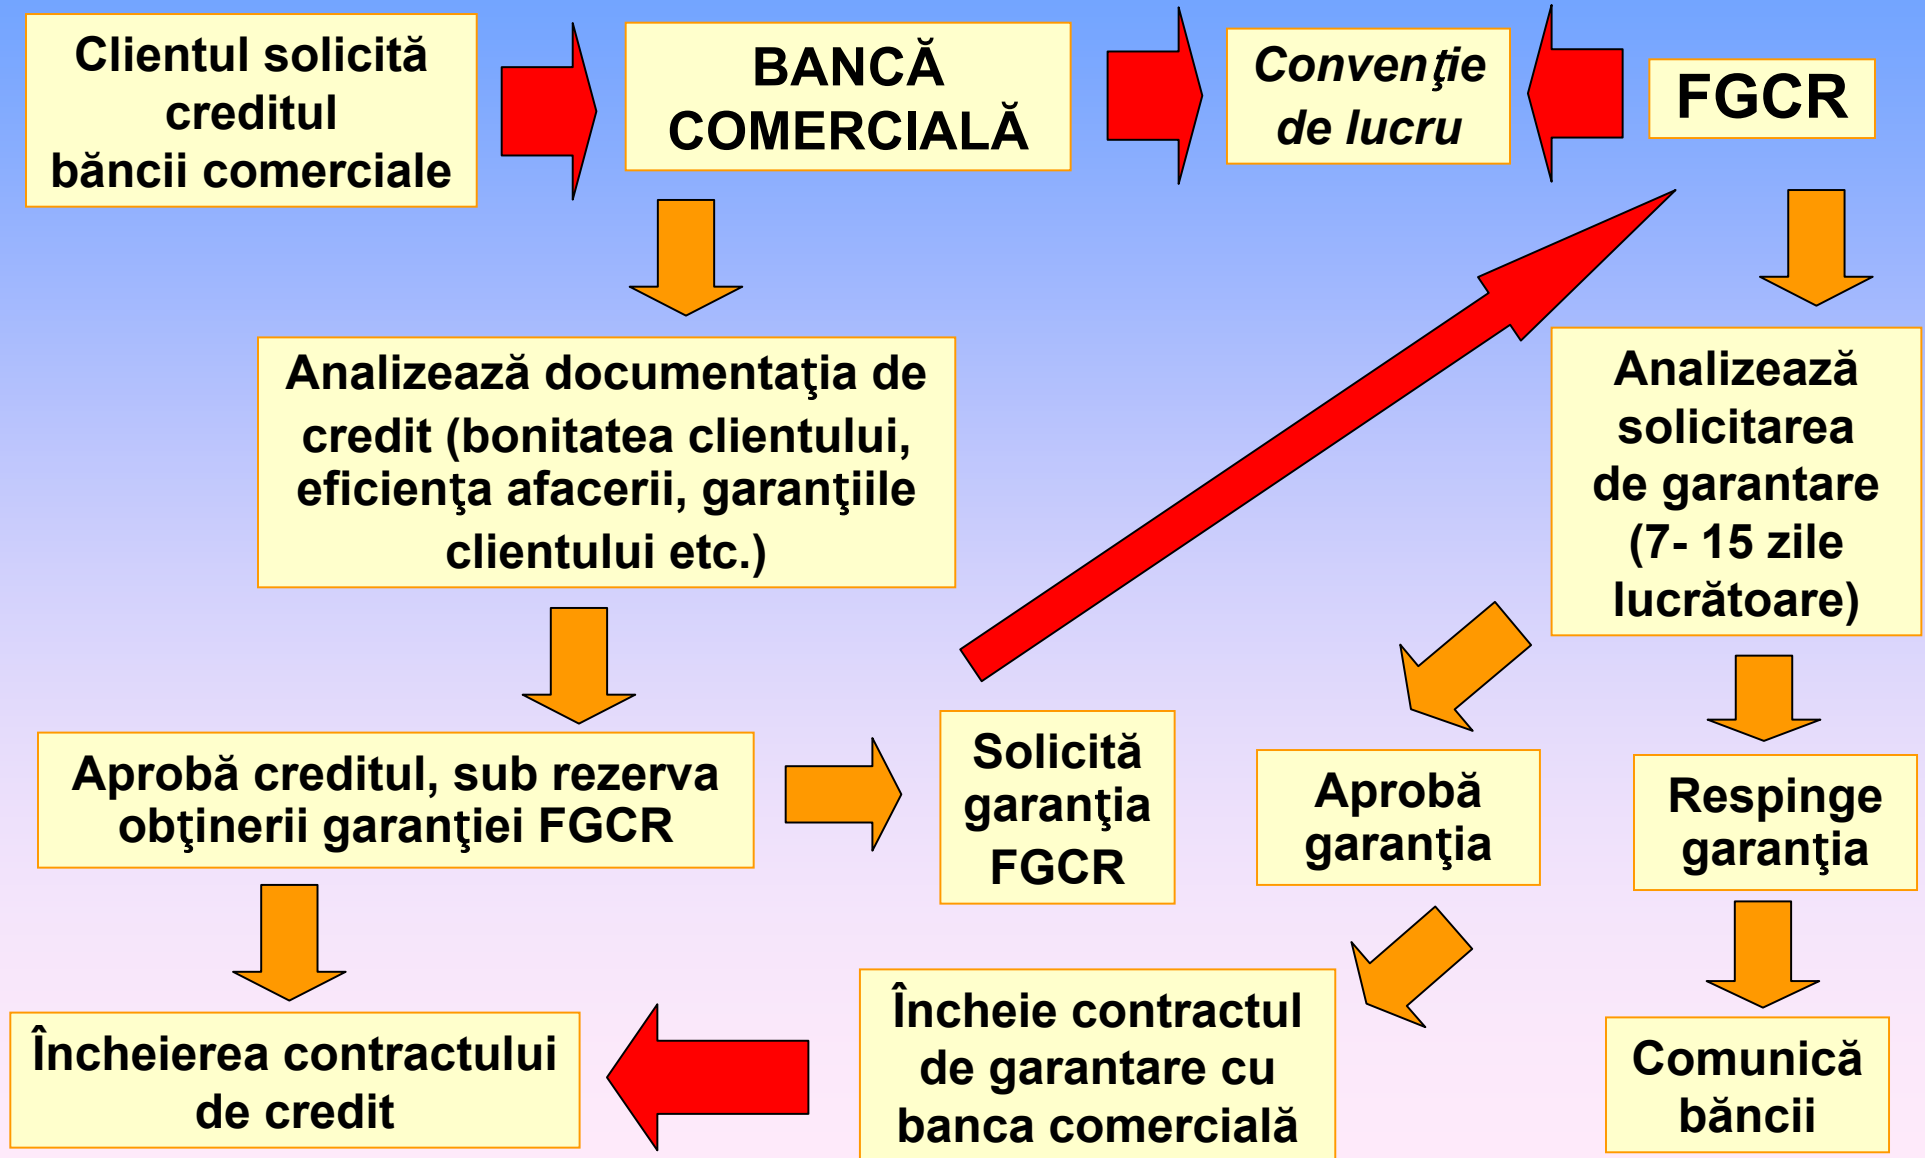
Clientul solicită creditul băncii comerciale

BANCĂ COMERCIALĂ

Convenţie de lucru

FGCR

Analizează documentaţia de credit (bonitatea clientului, eficienţa afacerii, garanţiile clientului etc.)

Analizează solicitarea de garantare (7- 15 zile lucrătoare)

Aprobă creditul, sub rezerva obţinerii garanţiei FGCR

Solicită garanţia FGCR

Aprobă garanţia

Respinge garanţia

Încheierea contractului de credit

Încheie contractul de garantare cu banca comercială

Comunică băncii